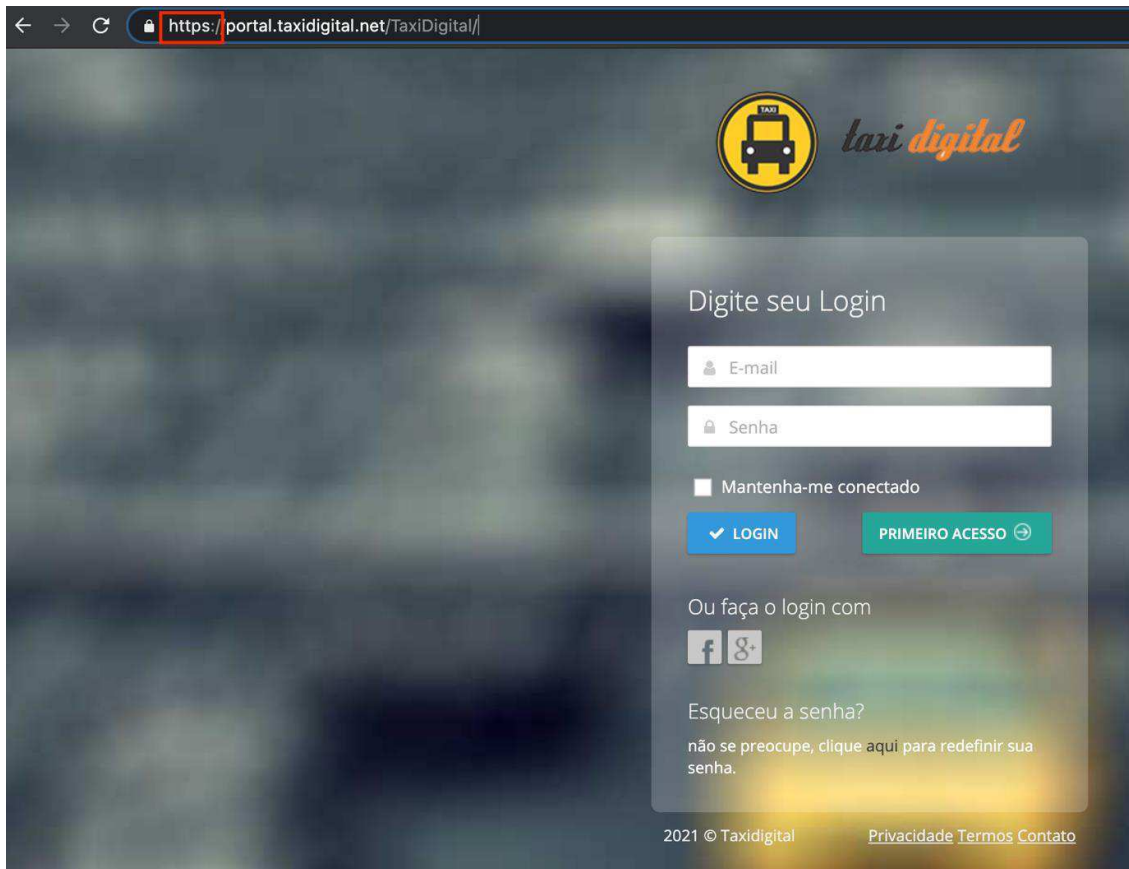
https://portal.taxidigital.net/TaxiDigital/

TAXI

taxi digital

Digite seu Login

E-mail

Senha

Mantenha-me conectado

LOGIN

PRIMEIRO ACESSO

Ou faça o login com

f 8+

Esqueceu a senha?

não se preocupe, clique aqui para redefinir sua senha.

2021 © Taxidigital

Privacidade Termos Contato